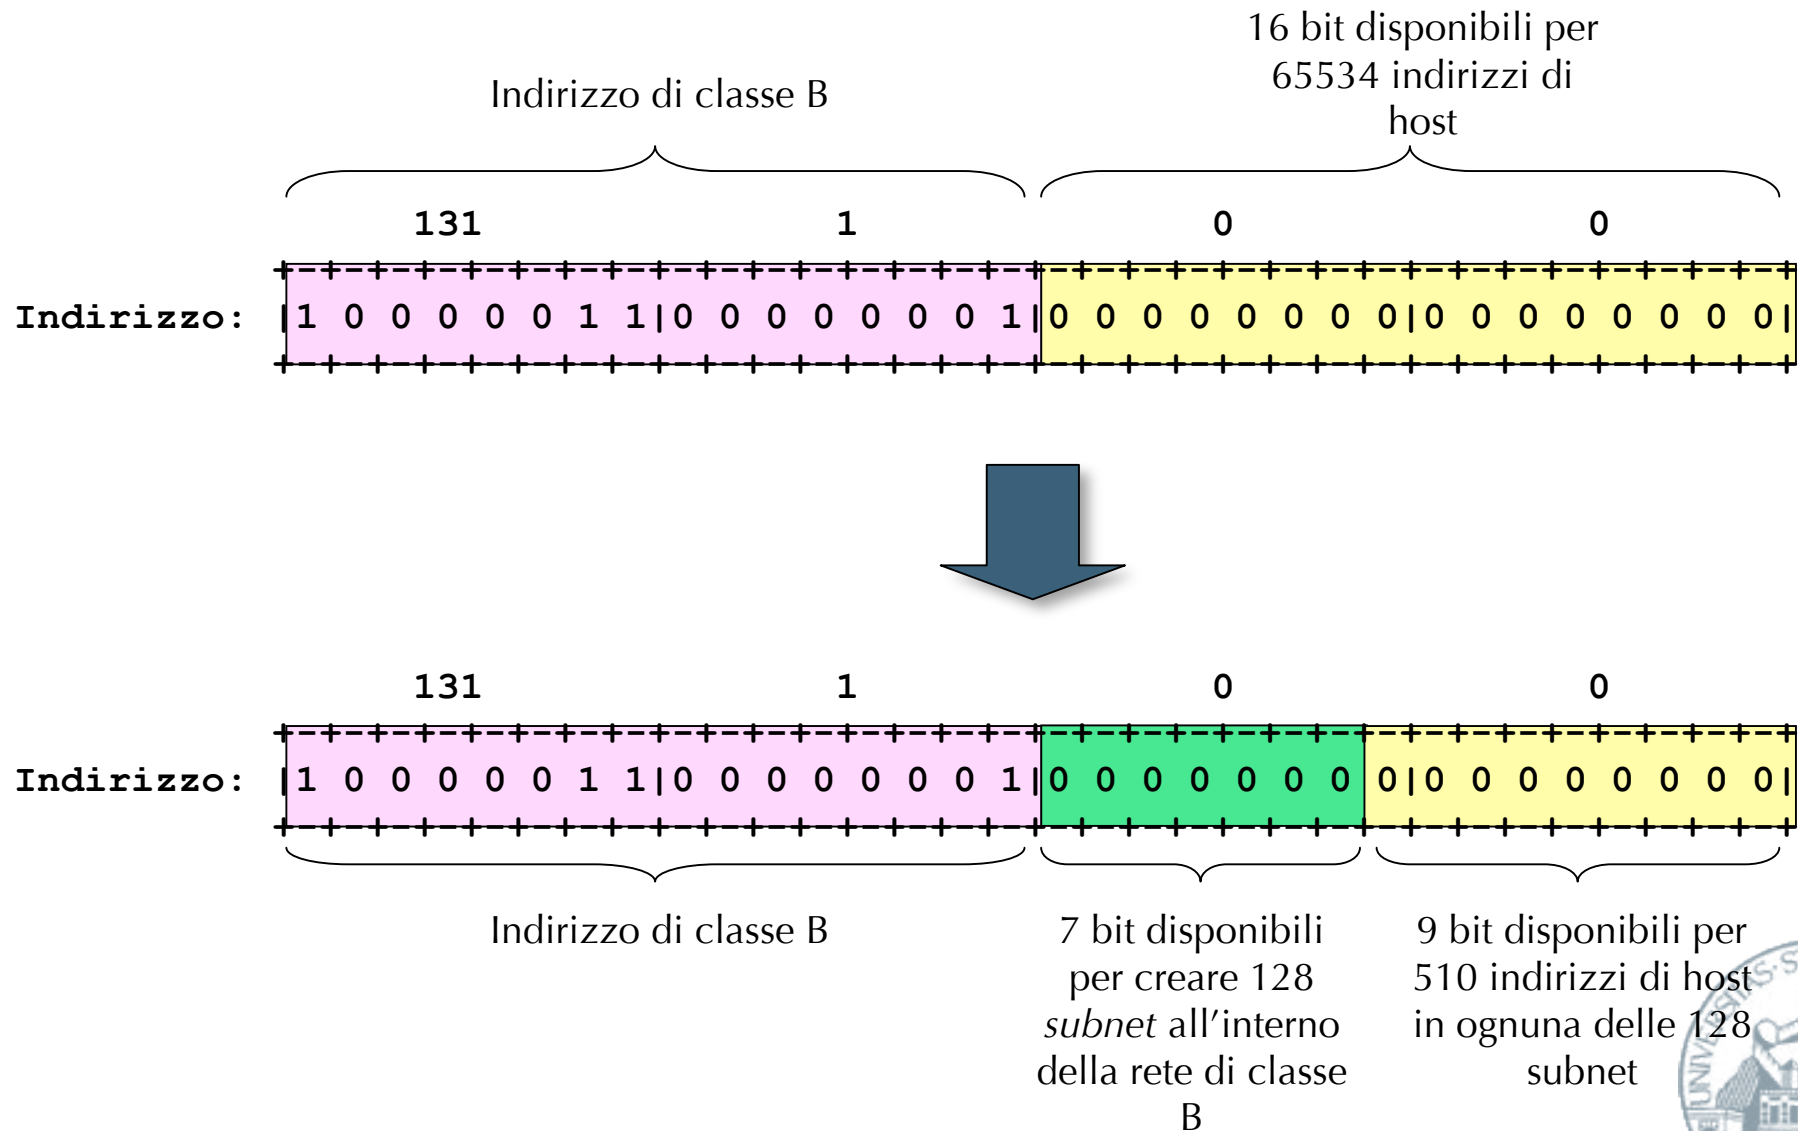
Indirizzo di classe B

16 bit disponibili per 65534 indirizzi di host

131 1 0 0

Indirizzo: |1 0 0 0 0 0 1 1|0 0 0 0 0 0 0 1|0 0 0 0 0 0 0 0|0 0 0 0 0 0 0 0|

131 1 0 0

Indirizzo: |1 0 0 0 0 0 1 1|0 0 0 0 0 0 0 1|0 0 0 0 0 0 0 0|0 0 0 0 0 0 0 0|

Indirizzo di classe B

7 bit disponibili per creare 128 *subnet* all'interno della rete di classe B

9 bit disponibili per 510 indirizzi di host in ognuna delle 128 subnet